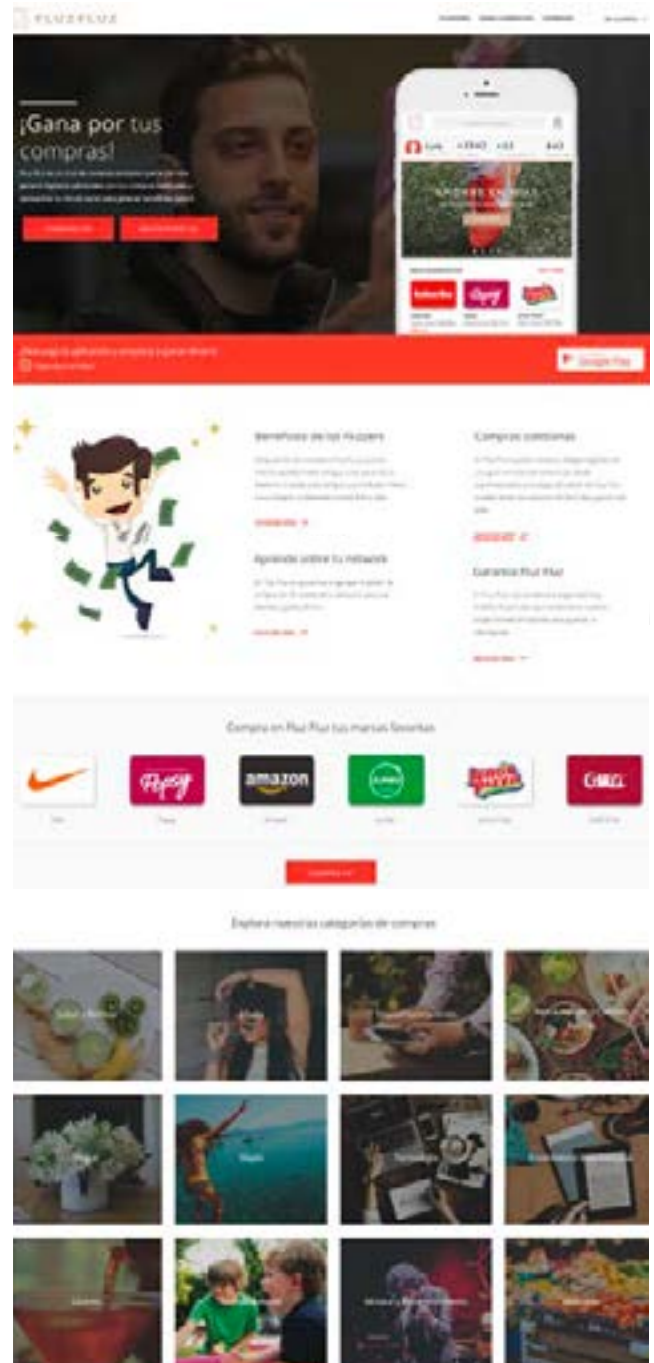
PLUZPLUZ

¡Gana por tus compras!

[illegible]

Beneficios de los Pluzzers

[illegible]

Compras colectivas

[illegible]

Aprende sobre tu network

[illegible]

Garantía Pluz Pluz

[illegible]

Compra en Pluz Pluz tus marcas favoritas

amazon

Explora nuestras categorías de compras

Viajes